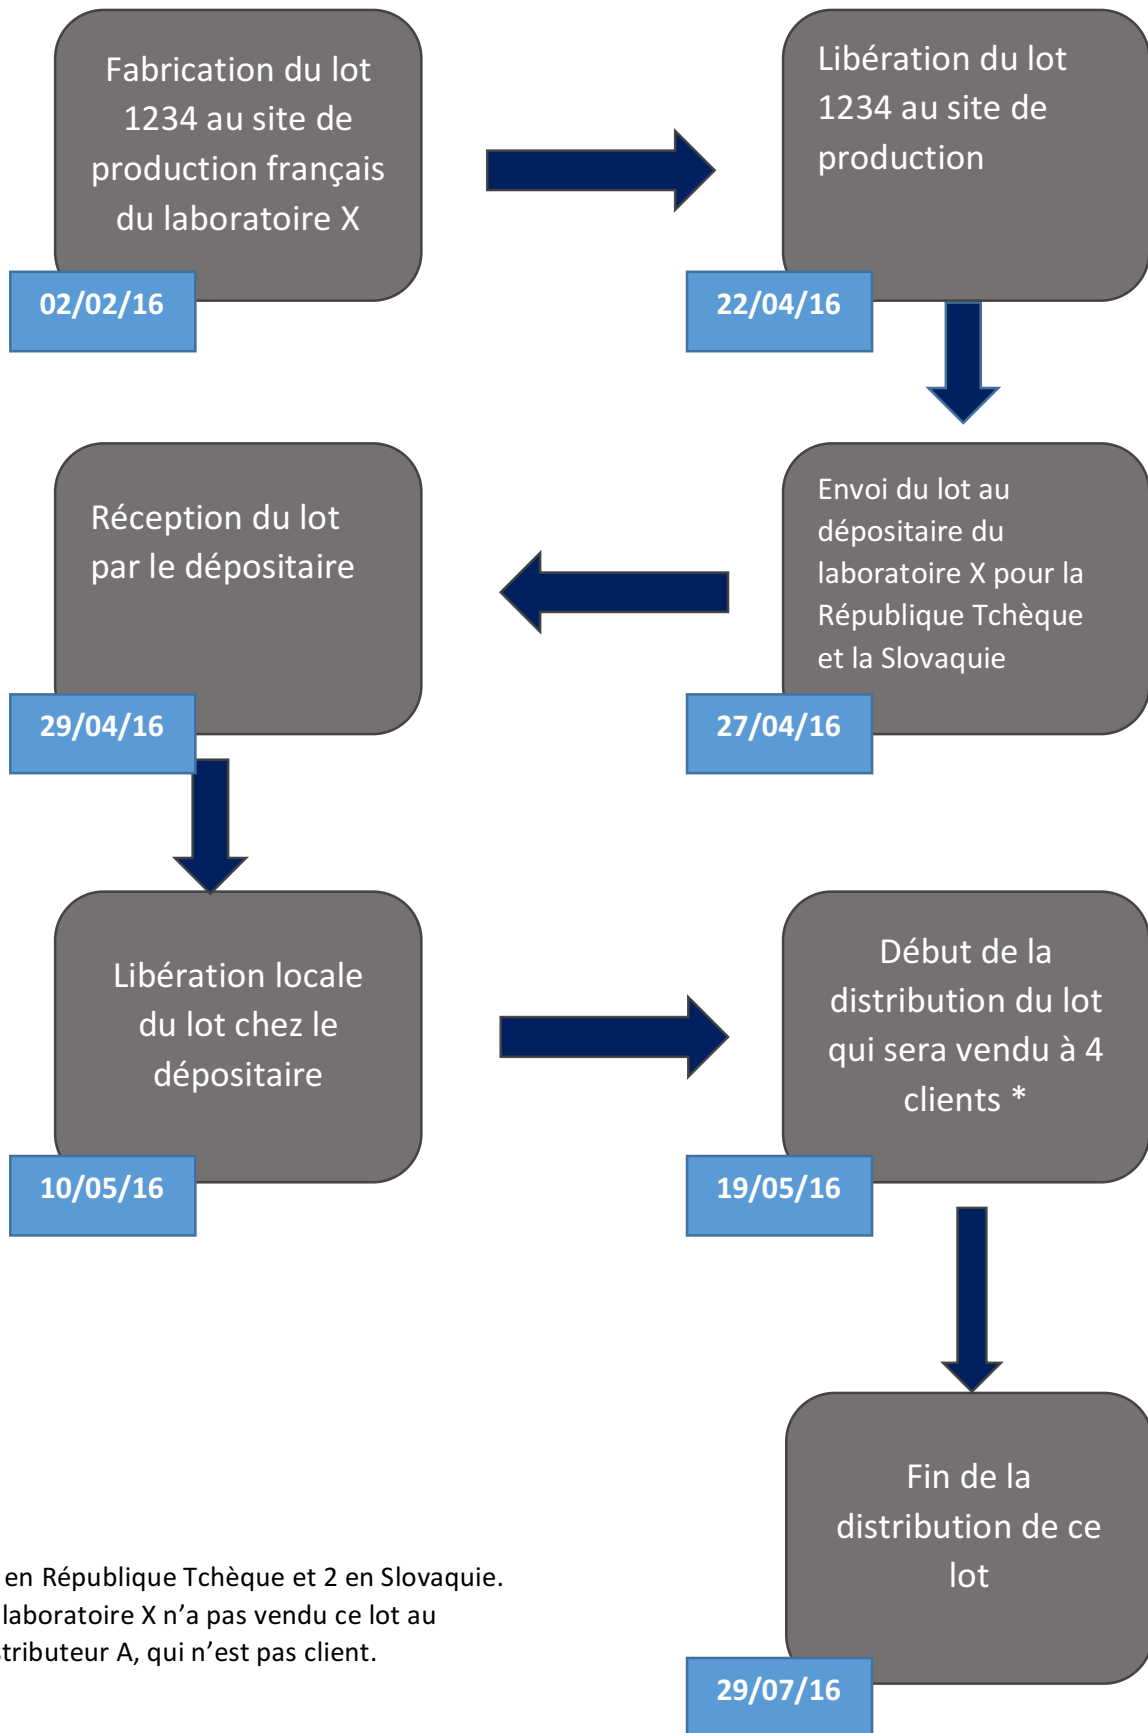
Fabrication du lot 1234 au site de production français du laboratoire X

02/02/16

Libération du lot 1234 au site de production

22/04/16

Envoi du lot au dépositaire du laboratoire X pour la République Tchèque et la Slovaquie

27/04/16

Réception du lot par le dépositaire

29/04/16

Libération locale du lot chez le dépositaire

10/05/16

Début de la distribution du lot qui sera vendu à 4 clients *

19/05/16

Fin de la distribution de ce lot

29/07/16

en République Tchèque et 2 en Slovaquie. laboratoire X n'a pas vendu ce lot au tributeur A, qui n'est pas client.